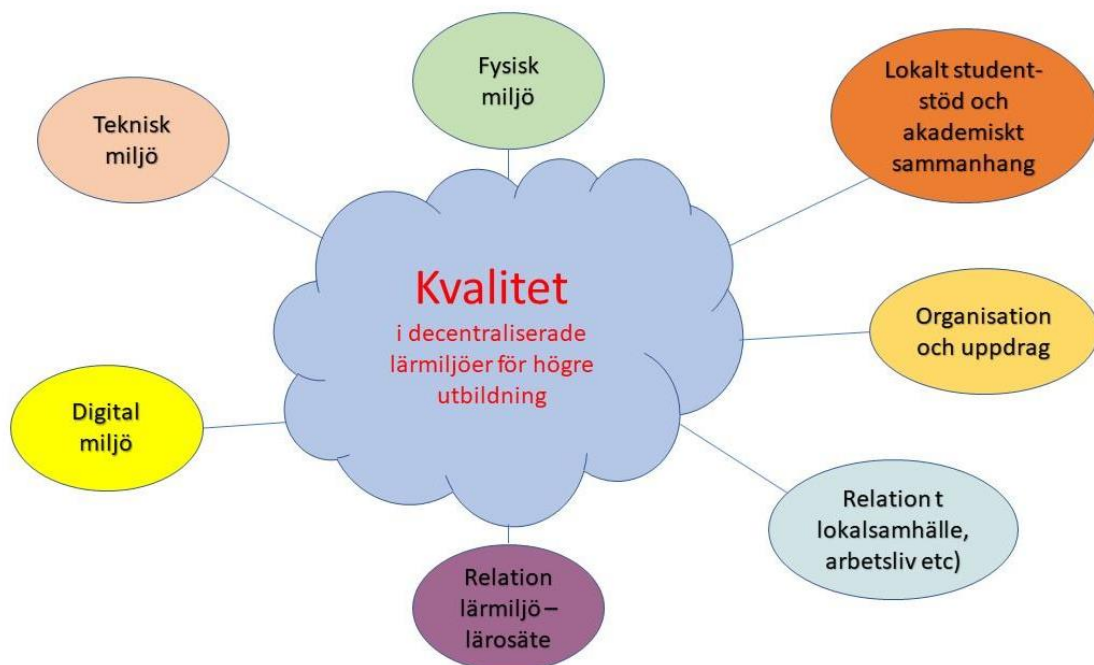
Fysisk miljö

Teknisk miljö

Lokalt student-stöd och akademiskt sammanhang

Kvalitet
i decentraliserade lärmiljöer för högre utbildning

Organisation och uppdrag

Digital miljö

Relation t lokalsamhälle, arbetsliv etc)

Relation lärmiljö – lärosäte